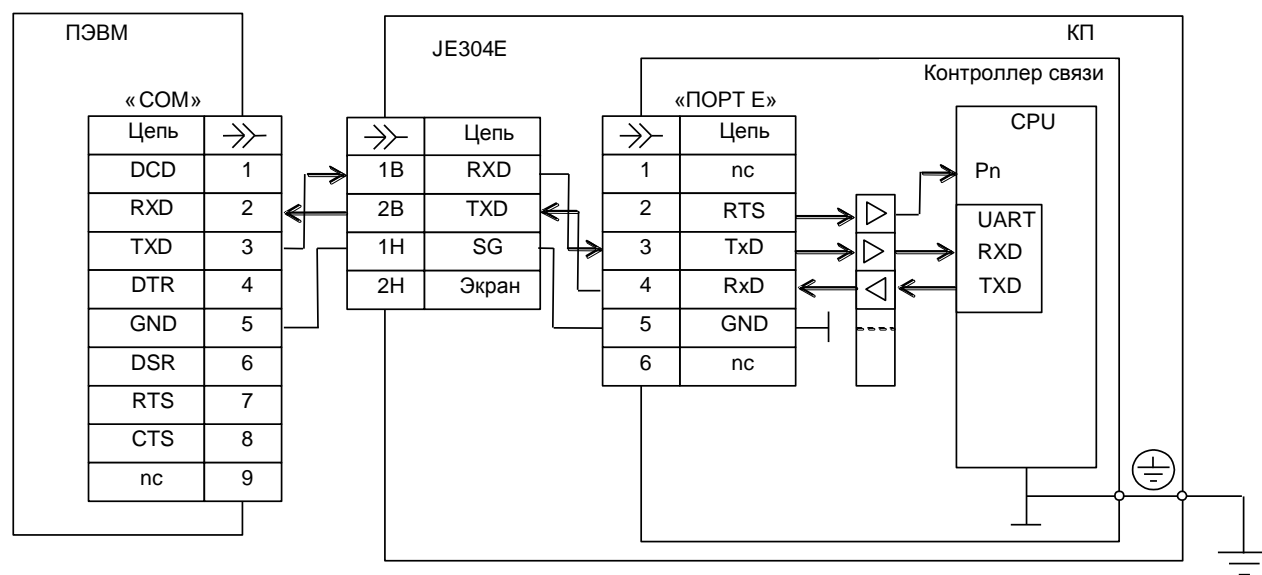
ПЭВМ

«COM»

| Цепь | |
|---|---|
| DCD | 1 |
| RXD | 2 |
| TXD | 3 |
| DTR | 4 |
| GND | 5 |
| DSR | 6 |
| RTS | 7 |
| CTS | 8 |
| nc | 9 |

JE304E

| | Цепь |
|---|---|
| 1B | RXD |
| 2B | TXD |
| 1H | SG |
| 2H | Экран |

КП

Контроллер связи

«ПОРТ E»

| | Цепь |
|---|---|
| 1 | nc |
| 2 | RTS |
| 3 | TxD |
| 4 | RxD |
| 5 | GND |
| 6 | nc |

CPU

Pn

UART
RXD
TXD